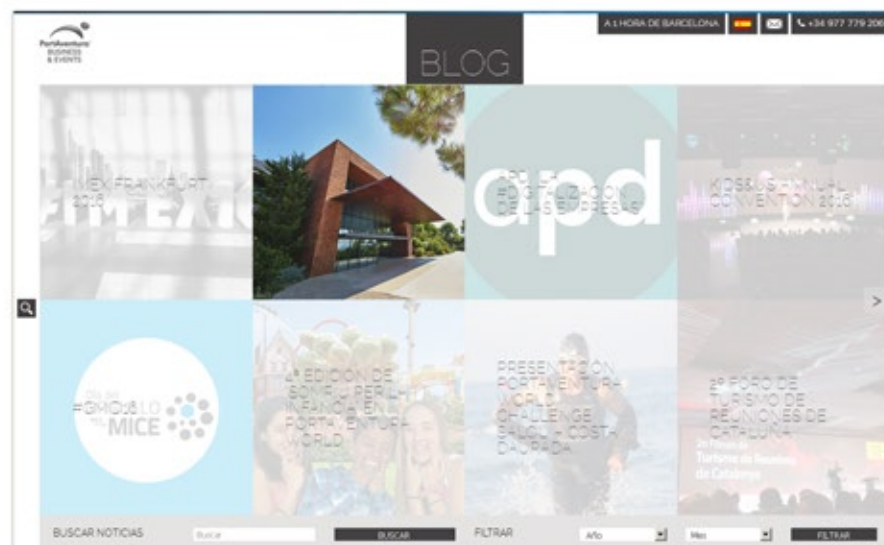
PortAventura BUSINESS & EVENTS

BLOG

A 1 HORA DE BARCELONA

+34 977 779 206

IMEX FRANKFURT 2016

APD: LA DIGITALIZACIÓN DE LAS EMPRESAS

apd

KIDS&US ANNUAL CONVENTION 2016

#GHOSTLO MICE

4ª EDICIÓN DE SOMRIU PER LA INFANCIA EN PORTAVENTURA WORLD

PRESENTACIÓN PORTAVENTURA WORLD CHALLENGE SALOU - COSTA DAURADA

2º FORO DE TURISMO DE REUNIONES DE CATALUÑA

2n Fòrum de Turisme de Reunions de Catalunya

BUSCAR NOTICIAS

Buscar

BUSCAR

FILTRAR

Año

Mes

FILTRAR